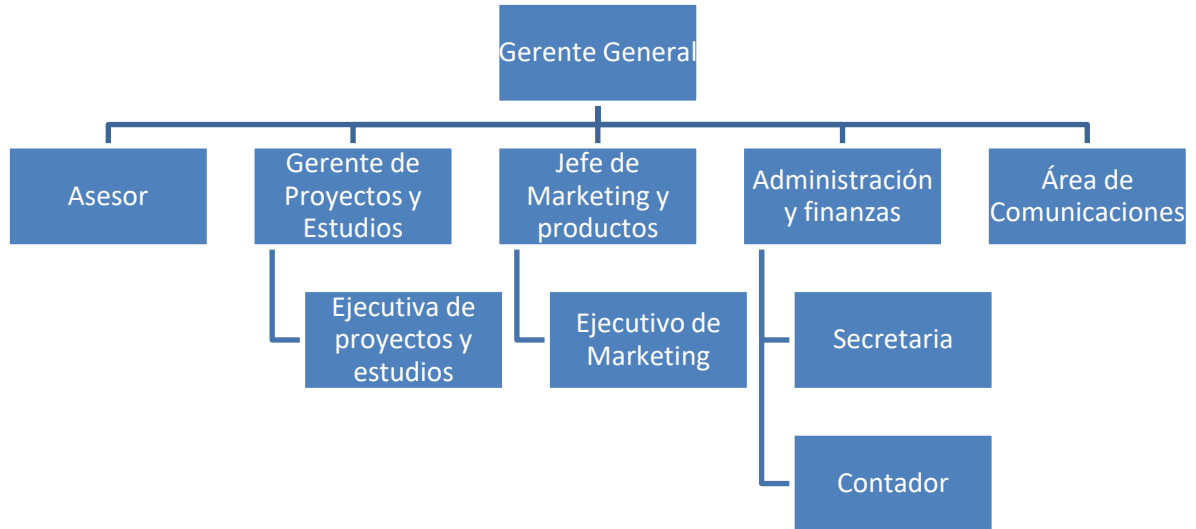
Gerente General

Asesor

Gerente de Proyectos y Estudios

Ejecutiva de proyectos y estudios

Jefe de Marketing y productos

Ejecutivo de Marketing

Administración y finanzas

Secretaria

Contador

Área de Comunicaciones